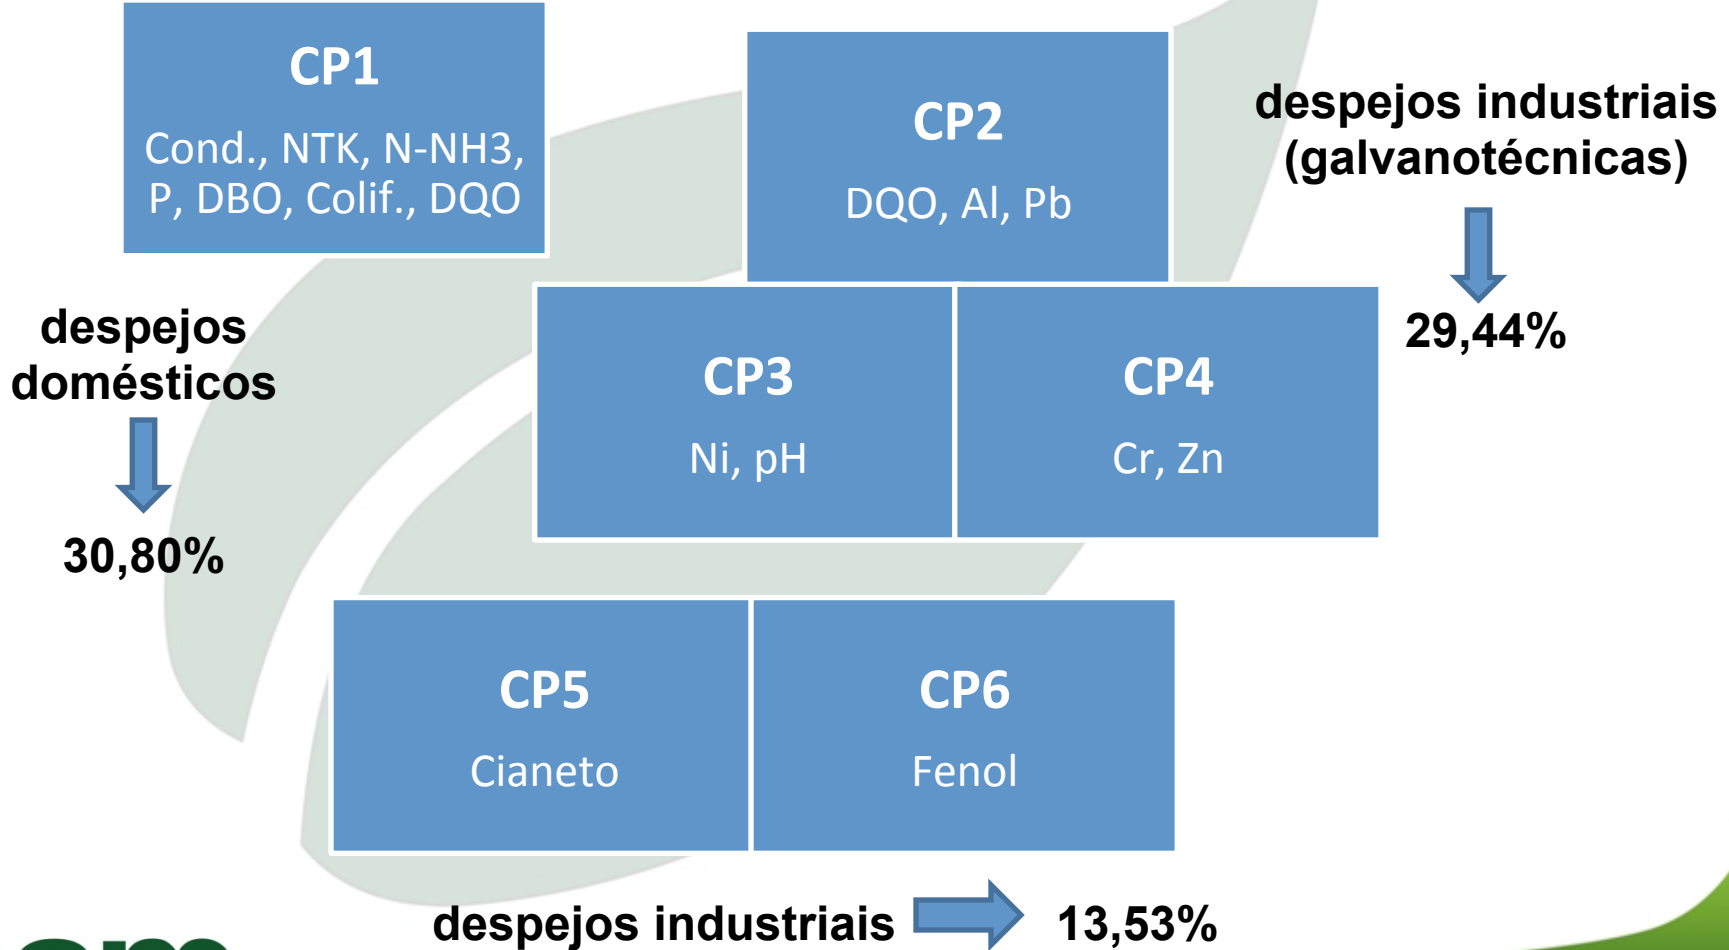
CP1

Cond., NTK, N-NH3, P, DBO, Colif., DQO

CP2

DQO, Al, Pb

despejos industriais (galvanotécnicas)

29,44%

despejos domésticos

30,80%

CP3

Ni, pH

CP4

Cr, Zn

CP5

Cianeto

CP6

Fenol

despejos industriais

13,53%